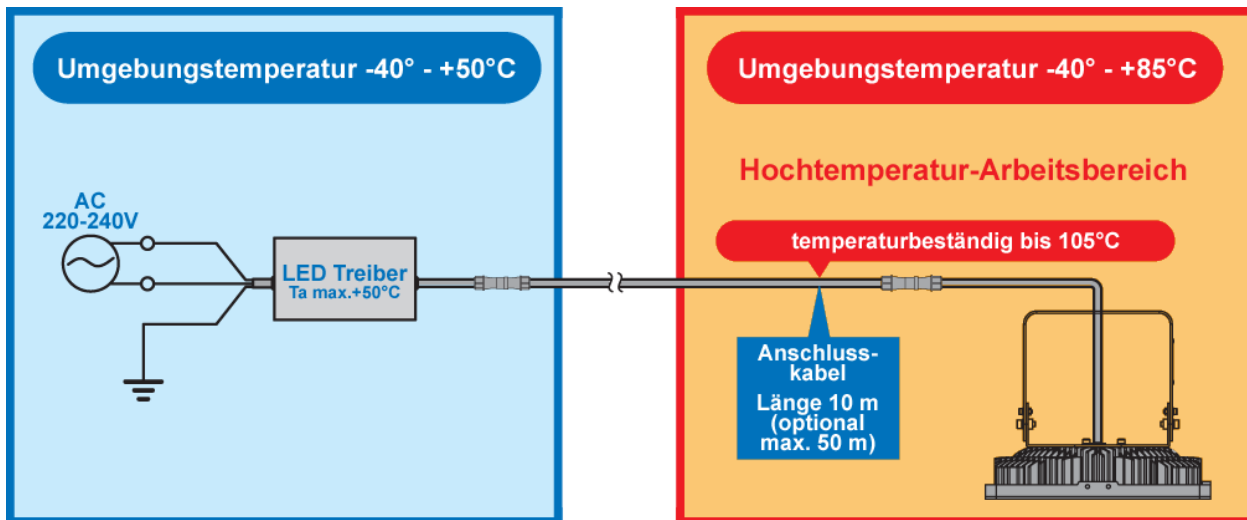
Umgebungstemperatur -40° - +50°C

AC
220-240V

LED Treiber
Ta max.+50°C

Umgebungstemperatur -40° - +85°C

Hochtemperatur-Arbeitsbereich

temperaturbeständig bis 105°C

Anschlusskabel
Länge 10 m
(optional max. 50 m)